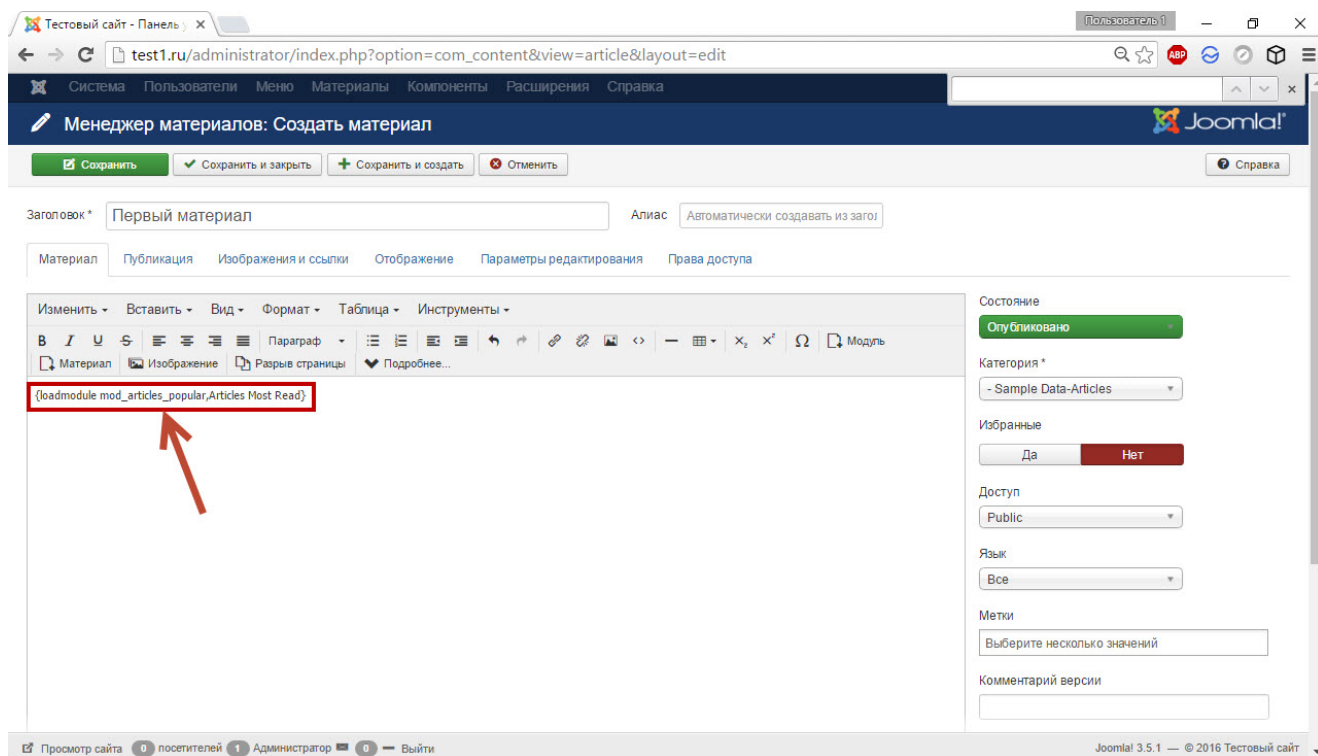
Тестовый сайт - Панель у ×

Пользователь 1

test1.ru/administrator/index.php?option=com_content&view=article&layout=edit

Система Пользователи Меню Материалы Компоненты Расширения Справка

Менеджер материалов: Создать материал

Joomla!

Сохранить | Сохранить и закрыть | Сохранить и создать | Отменить | Справка

Заголовок * Первый материал

Алиас Автоматически создавать из загол

Материал | Публикация | Изображения и ссылки | Отображение | Параметры редактирования | Права доступа

Изменить Вставить Вид Формат Таблица Инструменты

B I U S Параграф $X_2$ $X^2$ Ω Модуль

Материал | Изображение | Разрыв страницы | Подробнее...

{loadmodule mod_articles_popular,Articles Most Read}

Состояние
Опубликовано

Категория *
- Sample Data-Articles

Избранные
Да | Нет

Доступ
Public

Язык
Все

Метки
Выберите несколько значений

Комментарий версии

Просмотр сайта 0 посетителей 1 Администратор 0 — Выйти

Joomla! 3.5.1 — © 2016 Тестовый сайт